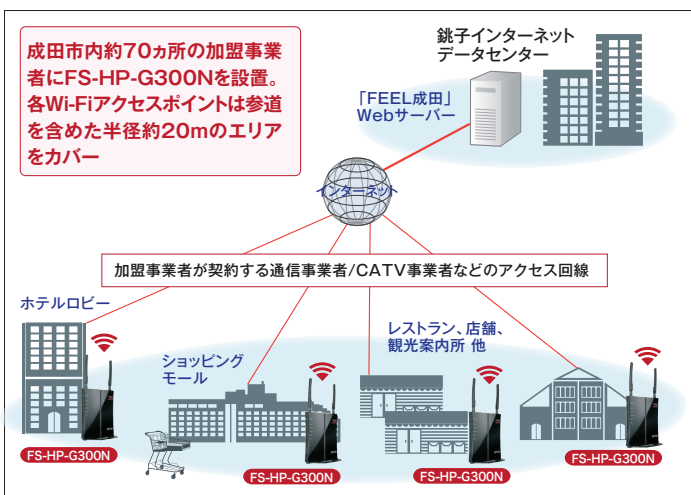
成田市内約70ヵ所の加盟事業者にFS-HP-G300Nを設置。各Wi-Fiアクセスポイントは参道を含めた半径約20mのエリアをカバー

銚子インターネットデータセンター

「FEEL成田」Webサーバー

インターネット

加盟事業者が契約する通信事業者/CATV事業者などのアクセス回線

ホテルロビー

ショッピングモール

レストラン、店舗、観光案内所 他

FS-HP-G300N

FS-HP-G300N

FS-HP-G300N

FS-HP-G300N